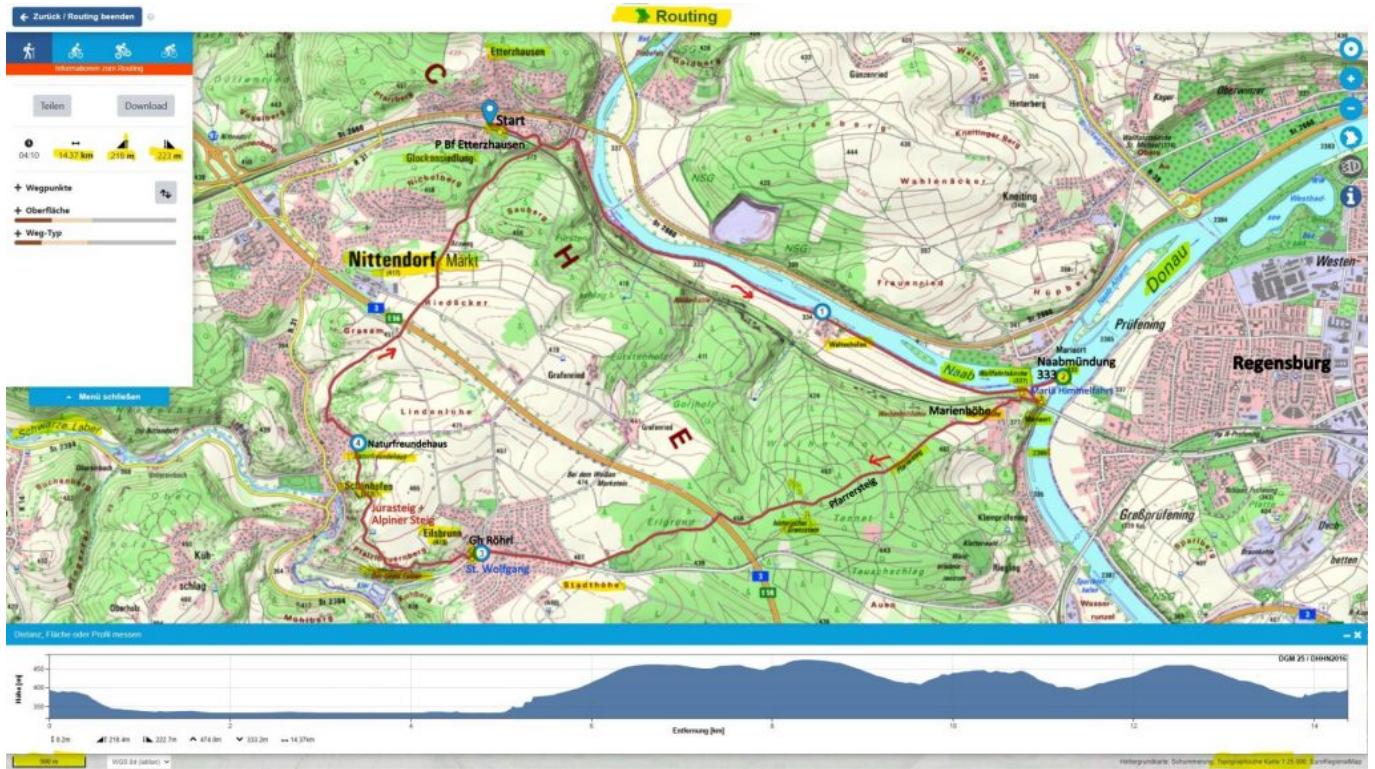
← Zurück / Routing beenden

Routing

Informationen zum Routing

Teilen

Download

04:10 14.37 km 218 m 223 m

+ Wegpunkte

+ Oberfläche

+ Weg-Typ

▲ Menü schließen

C

Etterzhausen

Start

P Bf Etterzhausen

Glockensiedlung

H

Nittendorf Markt

Naab

1

Naabmündung 333

Regensburg

Donau

Prüfening

Marienhöhe

Maria Himmelfahrt

E

Pfarrersteig

4 Naturfreundehaus

Schwarze Laber

Schönhofen

Jurasteig + Alpiner Steig

Eilsbrunn

Gh Röhrl

3

St. Wolfgang

Stadthöhe

Großprüfening

Grafenried

Distanz, Fläche oder Profil messen

DGM 25 / DHHN2016

Höhe [m]

450

400

350

0 2 4 6 8 10 12 14

Entfernung [km]

0.2m 218.4m 222.7m 474.0m 333.2m 14.37km

500 m

WGS 84 (dezimal)

Hintergrundkarte: Schummerung, Topographische Karte 1:25.000, EuroRegionalMap